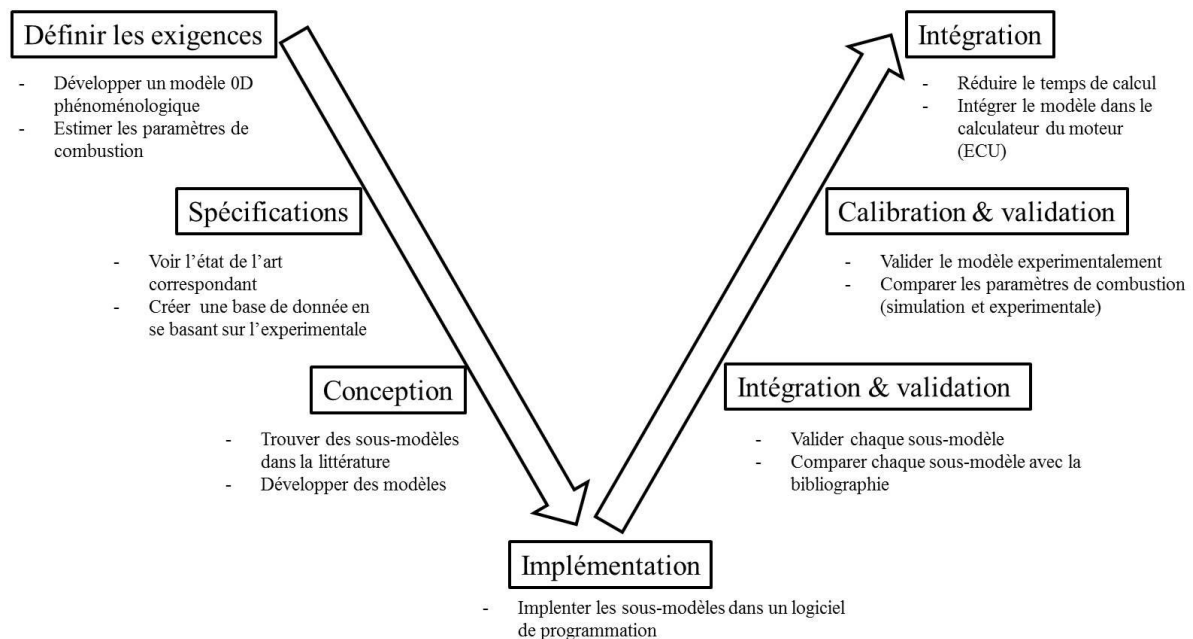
Définir les exigences

- Développer un modèle 0D phénoménologique
- Estimer les paramètres de combustion

Spécifications

- Voir l'état de l'art correspondant
- Créer une base de donnée en se basant sur l'experimentale

Conception

- Trouver des sous-modèles dans la littérature
- Développer des modèles

Implémentation

- Implenter les sous-modèles dans un logiciel de programmation

Intégration & validation

- Valider chaque sous-modèle
- Comparer chaque sous-modèle avec la bibliographie

Calibration & validation

- Valider le modèle experimentalement
- Comparer les paramètres de combustion (simulation et experimentale)

Intégration

- Réduire le temps de calcul
- Intégrer le modèle dans le calculateur du moteur (ECU)